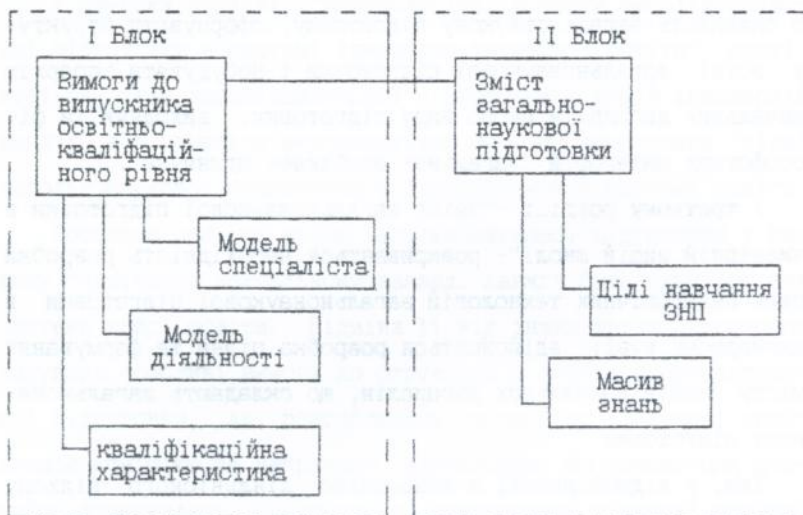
I Блок

Вимоги до випускника освітньо-кваліфікаційного рівня

Модель спеціаліста

Модель діяльності

кваліфікаційна характеристика

II Блок

Зміст загальнонаукової підготовки

Цілі навчання ЗНП

Масив знань